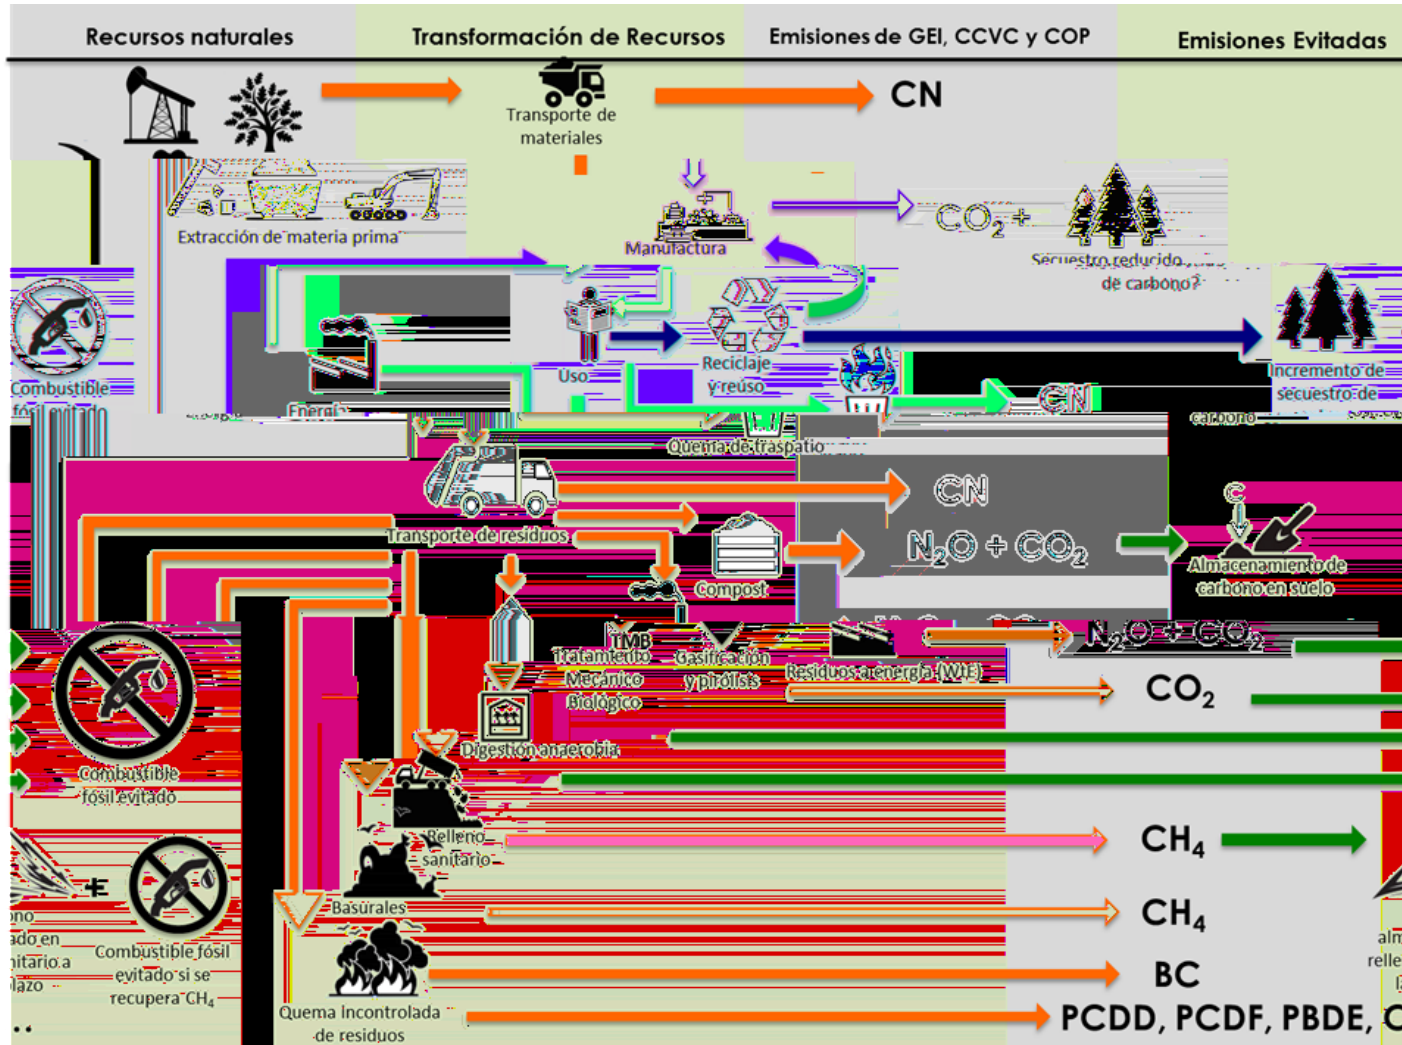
Recursos naturales

Transformación de Recursos

Emisiones de GEI, CCVC y COP

Emisiones Evitadas

Transporte de materiales

CN

Extracción de materia prima

Manufactura

$CO_2$ +

Secuestro reducido de carbono?

Combustible fósil evitado

Energía

Uso

Reciclaje y reúso

Incremento de secuestro de carbono

CN

Quema de traspatio

Transporte de residuos

CN

$N_2O + CO_2$

Compost

Almacenamiento de carbono en suelo

TMB Tratamiento Mecánico Biológico

Gasificación y pirólisis

Residuos a energía (WtE)

$N_2O + CO_2$

$CO_2$

Digestión anaerobia

Combustible fósil evitado

Relleno sanitario

$CH_4$

Basurales

$CH_4$

ono ado en nitario a lazo

Combustible fósil evitado si se recupera $CH_4$

BC

Quema Incontrolada de residuos

PCDD, PCDF, PBDE, C

alm relle l